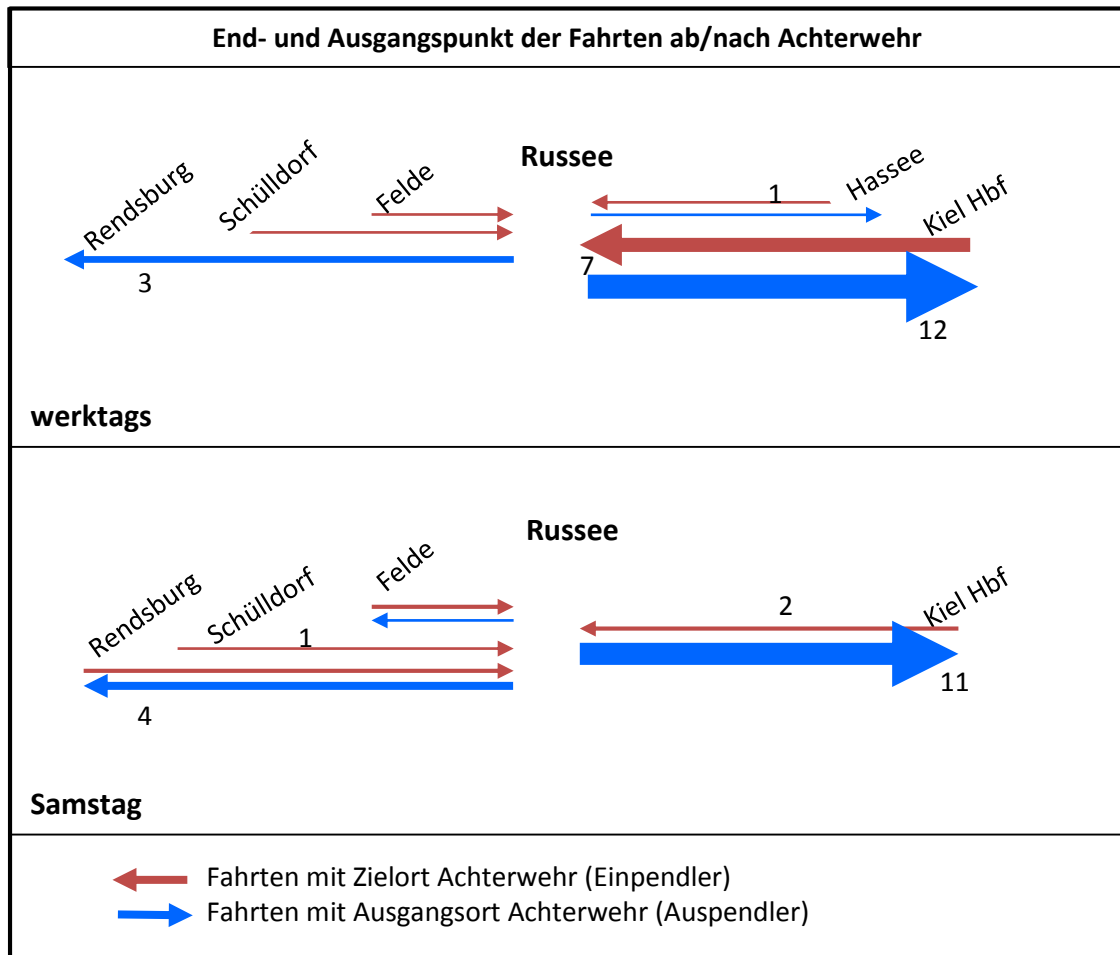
End- und Ausgangspunkt der Fahrten ab/nach Achterwehr

Russee

Rendsburg

Schülldorf

Felde

1

Hassee

Kiel Hbf

3

7

12

werktags

Russee

Rendsburg

Schülldorf

Felde

1

2

Kiel Hbf

4

11

Samstag

Fahrten mit Zielort Achterwehr (Einpendler)

Fahrten mit Ausgangsort Achterwehr (Auspendler)